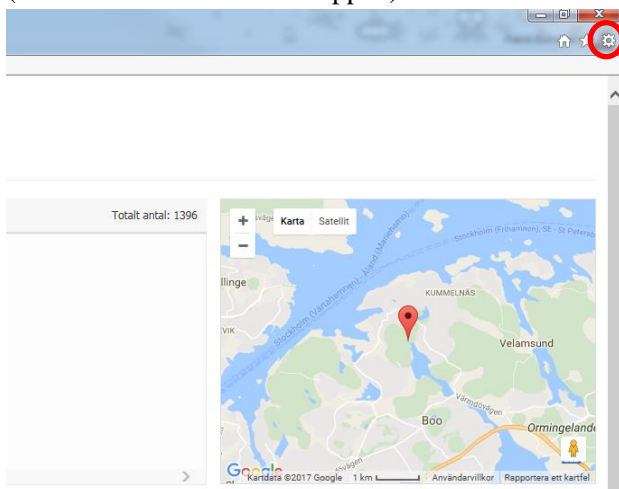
Totalt antal: 1396

+
−
Karta
Satellit
Stockholm (Frihamnen), SE - St Petersb
Stockholm (Värtahamnen) - Åland (Mariehamn)
llinge
KUMMELNÄS
VIK
Velamsund
Värmdövägen
Boo
Orminge
Google
Kartdata ©2017 Google
1 km
Användarvillkor
Rapportera ett kartfel